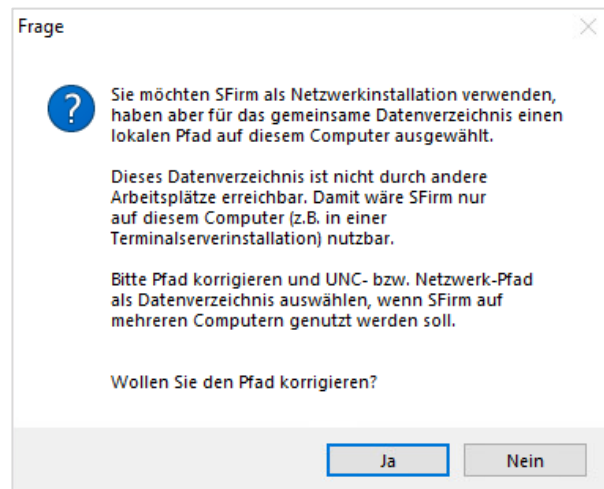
Frage

Sie möchten SFirm als Netzwerkinstallation verwenden, haben aber für das gemeinsame Datenverzeichnis einen lokalen Pfad auf diesem Computer ausgewählt.

Dieses Datenverzeichnis ist nicht durch andere Arbeitsplätze erreichbar. Damit wäre SFirm nur auf diesem Computer (z.B. in einer Terminalserverinstallation) nutzbar.

Bitte Pfad korrigieren und UNC- bzw. Netzwerk-Pfad als Datenverzeichnis auswählen, wenn SFirm auf mehreren Computern genutzt werden soll.

Wollen Sie den Pfad korrigieren?

Ja

Nein